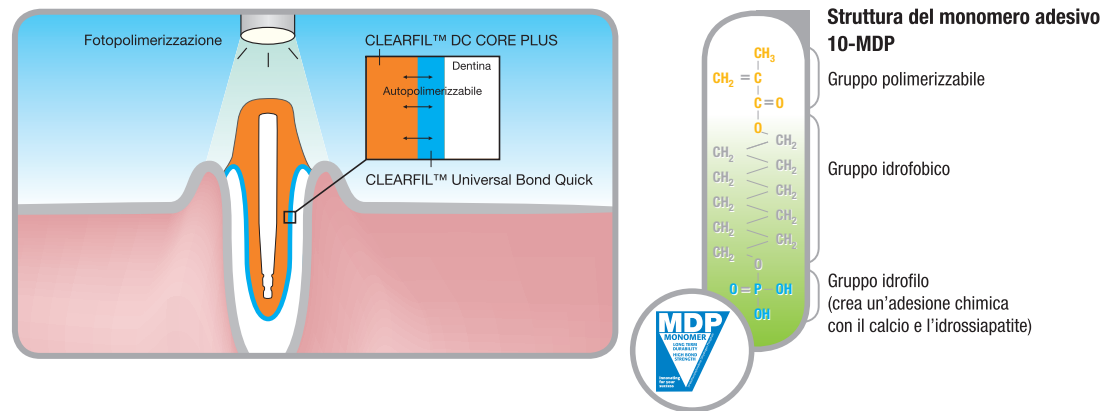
Fotopolimerizzazione

CLEARFIL™ DC CORE PLUS

Dentina

Autopolimerizzabile

CLEARFIL™ Universal Bond Quick

Struttura del monomero adesivo 10-MDP

$CH_3$
$CH_2 = C$
$C = O$
$O$
$CH_2$ $CH_2$ $CH_2$ $CH_2$ $CH_2$ $CH_2$ $CH_2$ $CH_2$ $CH_2$ $CH_2$
$O$
$O = P$ $OH$
$OH$

Gruppo polimerizzabile

Gruppo idrofobico

Gruppo idrofilo
(crea un'adesione chimica con il calcio e l'idrossiapatite)

MDP
MONOMER
LONG TERM DURABILITY
HIGH BOND STRENGTH
Innovating for your success